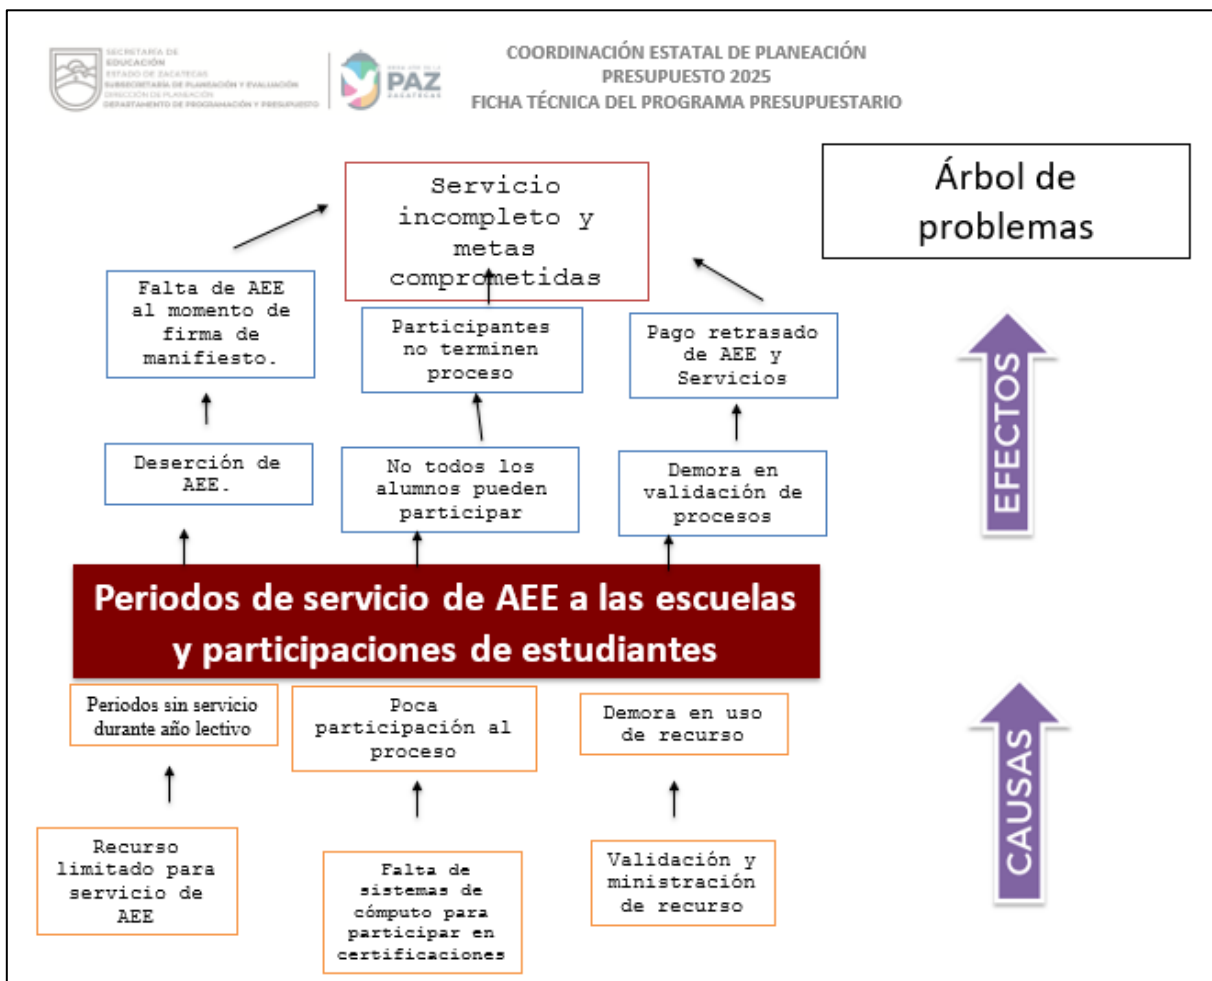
SECRETARÍA DE EDUCACIÓN
ESTADO DE ZACATECAS
SUBSECRETARÍA DE PLANEACIÓN Y EVALUACIÓN
DIRECCIÓN DE PLANEACIÓN
DEPARTAMENTO DE PROGRAMACIÓN Y PRESUPUESTO

PAZ
ZACATECAS

COORDINACIÓN ESTATAL DE PLANEACIÓN
PRESUPUESTO 2025
FICHA TÉCNICA DEL PROGRAMA PRESUPUESTARIO

Árbol de problemas

Servicio incompleto y metas comprometidas

Falta de AEE al momento de firma de manifiesto.

Participantes no terminen proceso

Pago retrasado de AEE y Servicios

EFECTOS

Deserción de AEE.

No todos los alumnos pueden participar

Demora en validación de procesos

Periodos de servicio de AEE a las escuelas y participaciones de estudiantes

Periodos sin servicio durante año lectivo

Poca participación al proceso

Demora en uso de recurso

CAUSAS

Recurso limitado para servicio de AEE

Falta de sistemas de cómputo para participar en certificaciones

Validación y ministración de recurso